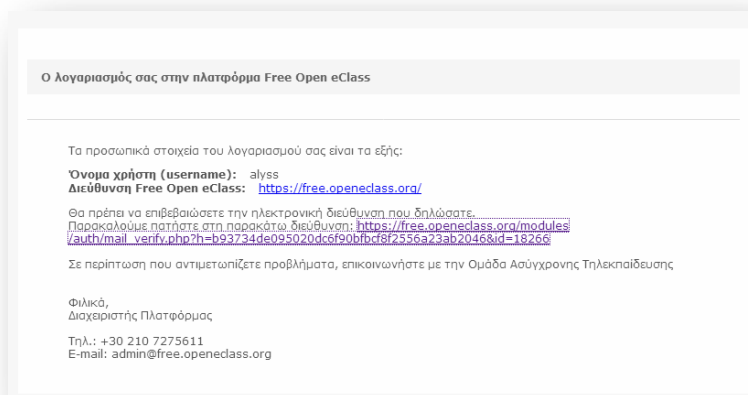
Ο λογαριασμός σας στην πλατφόρμα Free Open eClass

Τα προσωπικά στοιχεία του λογαριασμού σας είναι τα εξής:

Όνομα χρήστη (username): alyss
Διεύθυνση Free Open eClass: https://free.openeclass.org/

Θα πρέπει να επιβεβαιώσετε την ηλεκτρονική διεύθυνση που δηλώσατε.
Παρακαλούμε πατήστε στη παρακάτω διεύθυνση: https://free.openeclass.org/modules/auth/mail_verify.php?h=b93734de095020dc6f90bfbcf8f2556a23ab2046&id=18266

Σε περίπτωση που αντιμετωπίζετε προβλήματα, επικοινωνήστε με την Ομάδα Ασύγχρονης Τηλεκπαίδευσης

Φιλικά,
Διαχειριστής Πλατφόρμας

Τηλ.: +30 210 7275611
E-mail: admin@free.openeclass.org